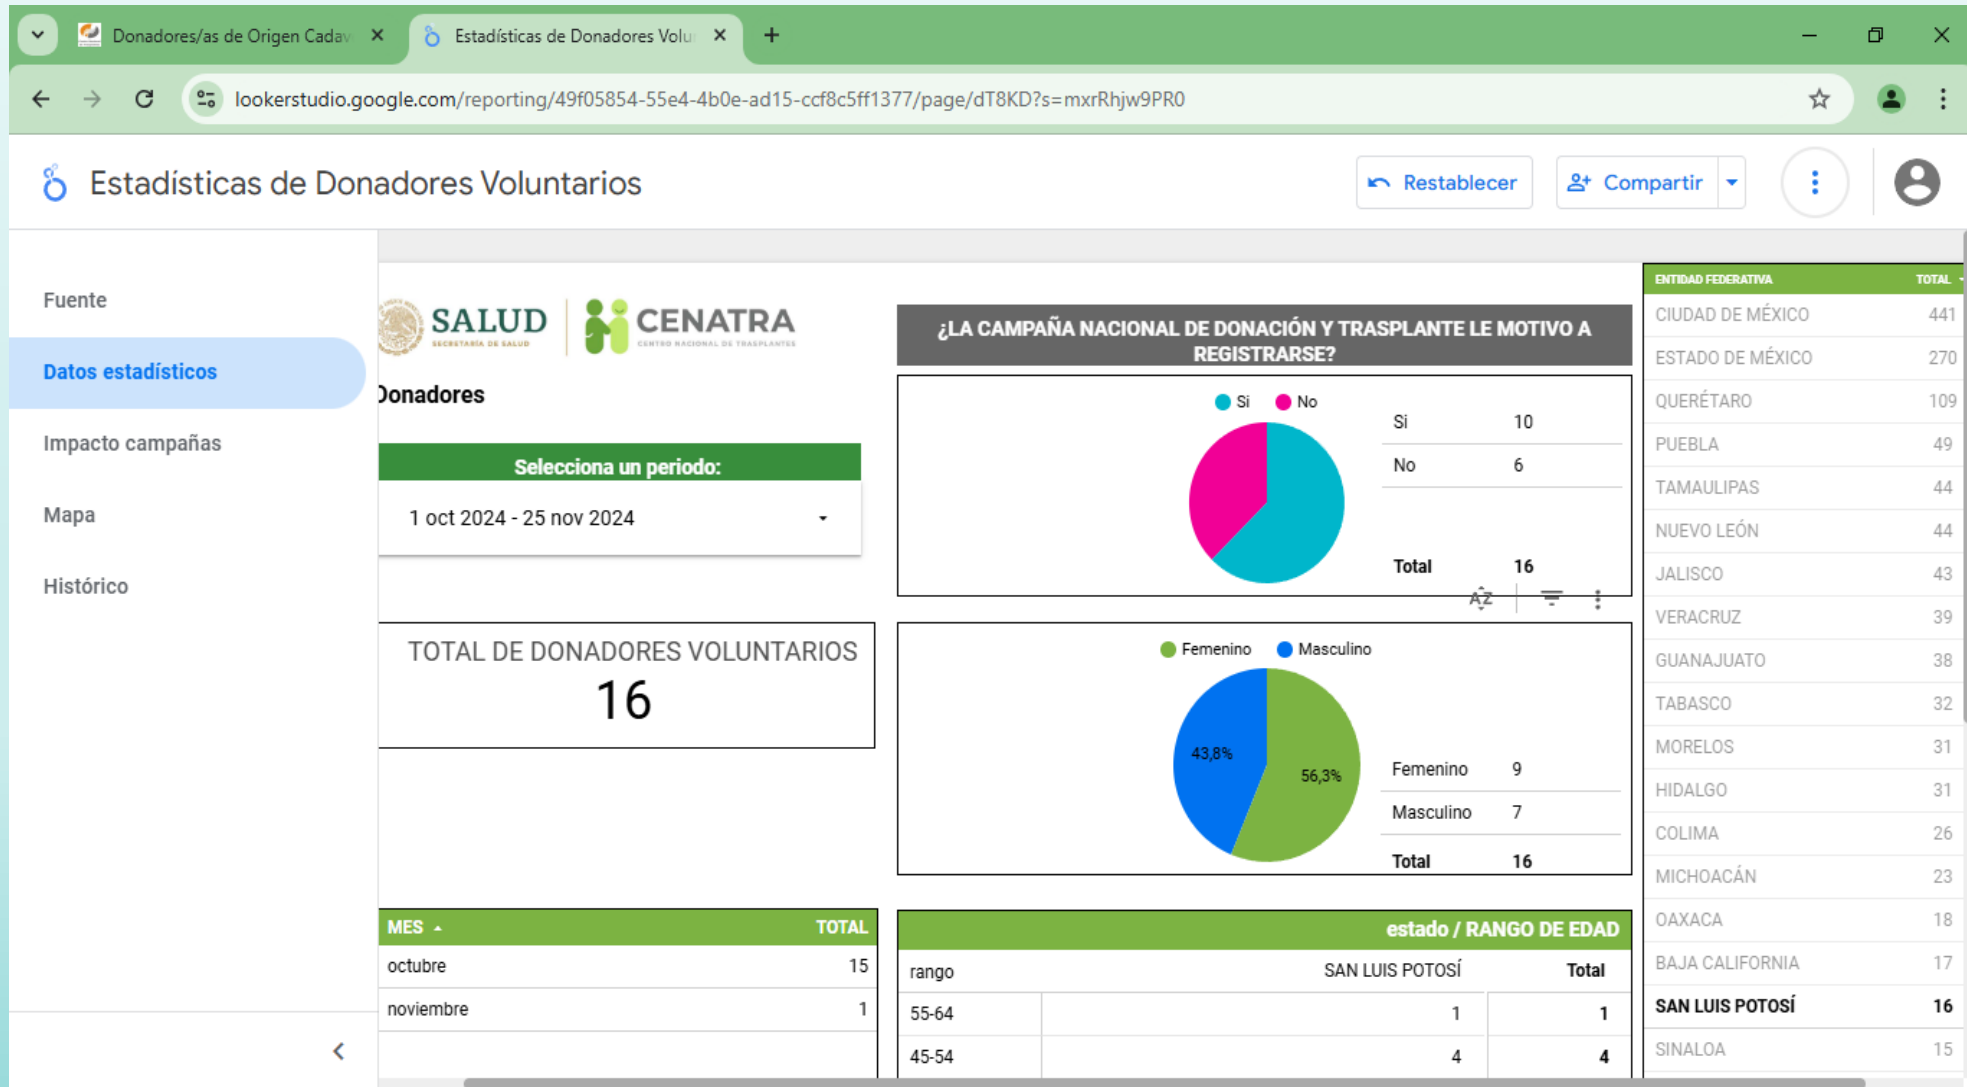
Donadores/as de Origen Cadav ×
Estadísticas de Donadores Volu ×
+

lookerstudio.google.com/reporting/49f05854-55e4-4b0e-ad15-ccf8c5ff1377/page/dT8KD?s=mxrRhjw9PR0

Estadísticas de Donadores Voluntarios

Restablecer
Compartir

Fuente
Datos estadísticos
Impacto campañas
Mapa
Histórico

SALUD
SECRETARÍA DE SALUD
CENATRA
CENTRO NACIONAL DE TRASPLANTES

Donadores

Selecciona un periodo:
1 oct 2024 - 25 nov 2024

TOTAL DE DONADORES VOLUNTARIOS
16

¿LA CAMPAÑA NACIONAL DE DONACIÓN Y TRASPLANTE LE MOTIVO A REGISTRARSE?

Si No

| | |
|---|---|
| Si | 10 |
| No | 6 |
| Total | 16 |

Femenino Masculino
43,8%
56,3%

| | |
|---|---|
| Femenino | 9 |
| Masculino | 7 |
| Total | 16 |

| MES | TOTAL |
|---|---|
| octubre | 15 |
| noviembre | 1 |

estado / RANGO DE EDAD

| rango | SAN LUIS POTOSÍ | Total |
|---|---|---|
| 55-64 | 1 | 1 |
| 45-54 | 4 | 4 |

| ENTIDAD FEDERATIVA | TOTAL |
|---|---|
| CIUDAD DE MÉXICO | 441 |
| ESTADO DE MÉXICO | 270 |
| QUERÉTARO | 109 |
| PUEBLA | 49 |
| TAMAULIPAS | 44 |
| NUEVO LEÓN | 44 |
| JALISCO | 43 |
| VERACRUZ | 39 |
| GUANAJUATO | 38 |
| TABASCO | 32 |
| MORELOS | 31 |
| HIDALGO | 31 |
| COLIMA | 26 |
| MICHOACÁN | 23 |
| OAXACA | 18 |
| BAJA CALIFORNIA | 17 |
| SAN LUIS POTOSÍ | 16 |
| SINALOA | 15 |